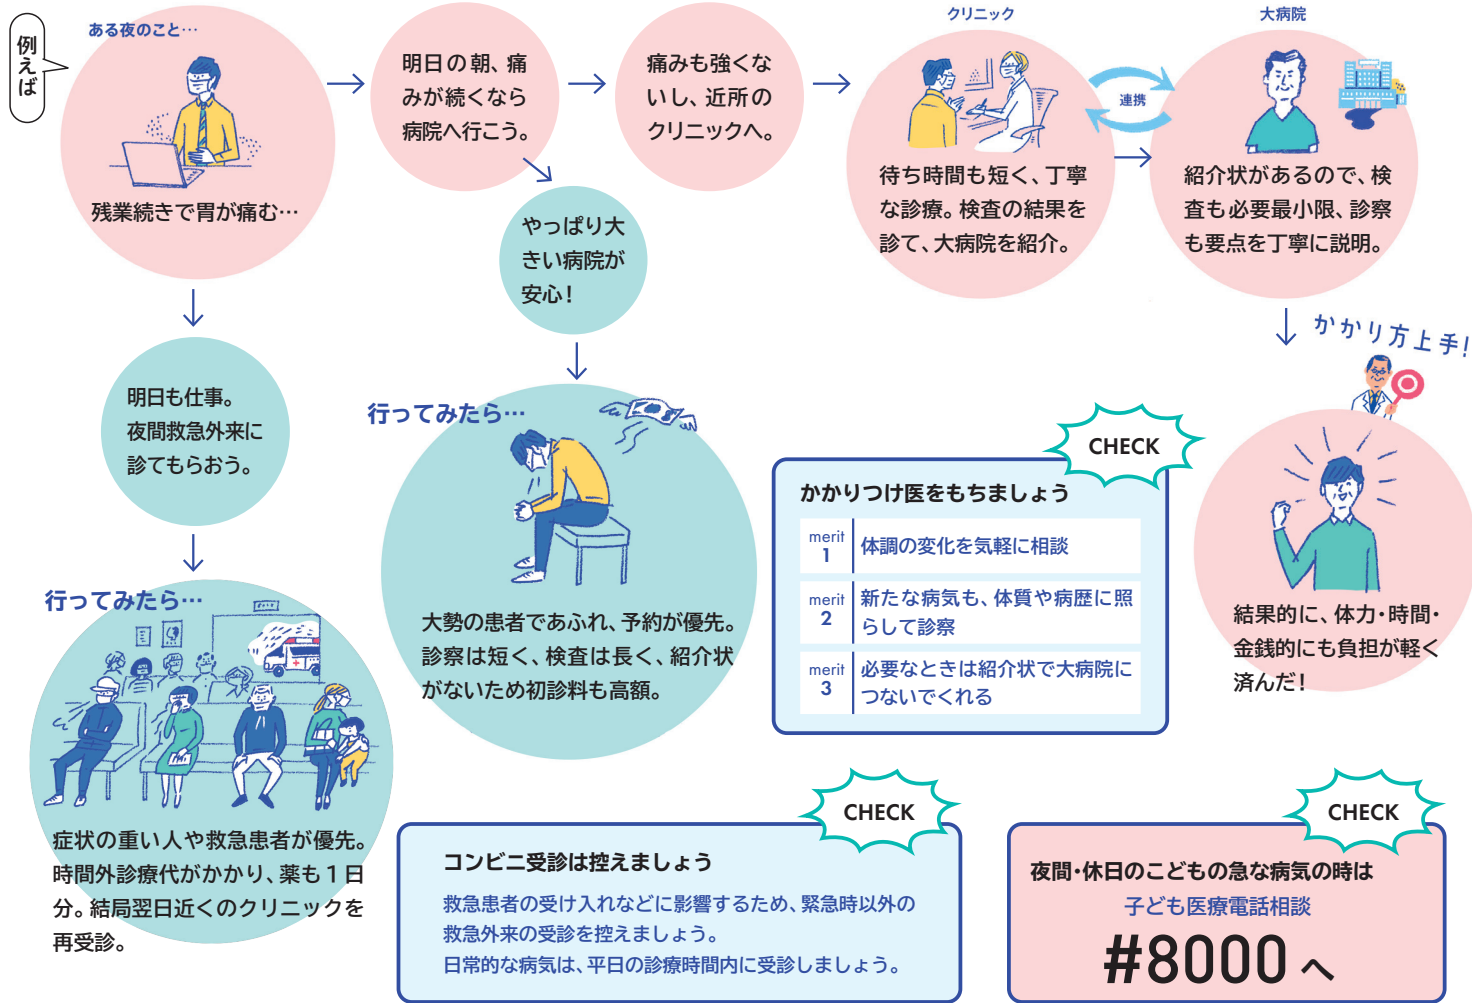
例えば

ある夜のこと…

残業続きで胃が痛む…

明日の朝、痛みが続くなら病院へ行こう。

痛みも強くないし、近所のクリニックへ。

クリニック

待ち時間も短く、丁寧な診療。検査の結果を診て、大病院を紹介。

連携

大病院

紹介状があるので、検査も必要最小限、診察も要点を丁寧に説明。

かかり方上手!

結果的に、体力・時間・金銭的にも負担が軽く済んだ!

やっぱり大きい病院が安心!

行ってみたら…

大勢の患者であふれ、予約が優先。診察は短く、検査は長く、紹介状がないため初診料も高額。

明日も仕事。夜間救急外来に診てもらおう。

行ってみたら…

症状の重い人や救急患者が優先。時間外診療代がかかり、薬も１日分。結局翌日近くのクリニックを再受診。

CHECK

かかりつけ医をもちましょう

| merit 1 | 体調の変化を気軽に相談 |
|---|---|
| merit 2 | 新たな病気も、体質や病歴に照らして診察 |
| merit 3 | 必要なときは紹介状で大病院につないでくれる |

CHECK

コンビニ受診は控えましょう

救急患者の受け入れなどに影響するため、緊急時以外の救急外来の受診を控えましょう。
日常的な病気は、平日の診療時間内に受診しましょう。

CHECK

夜間・休日のこどもの急な病気の時は

子ども医療電話相談

#8000へ